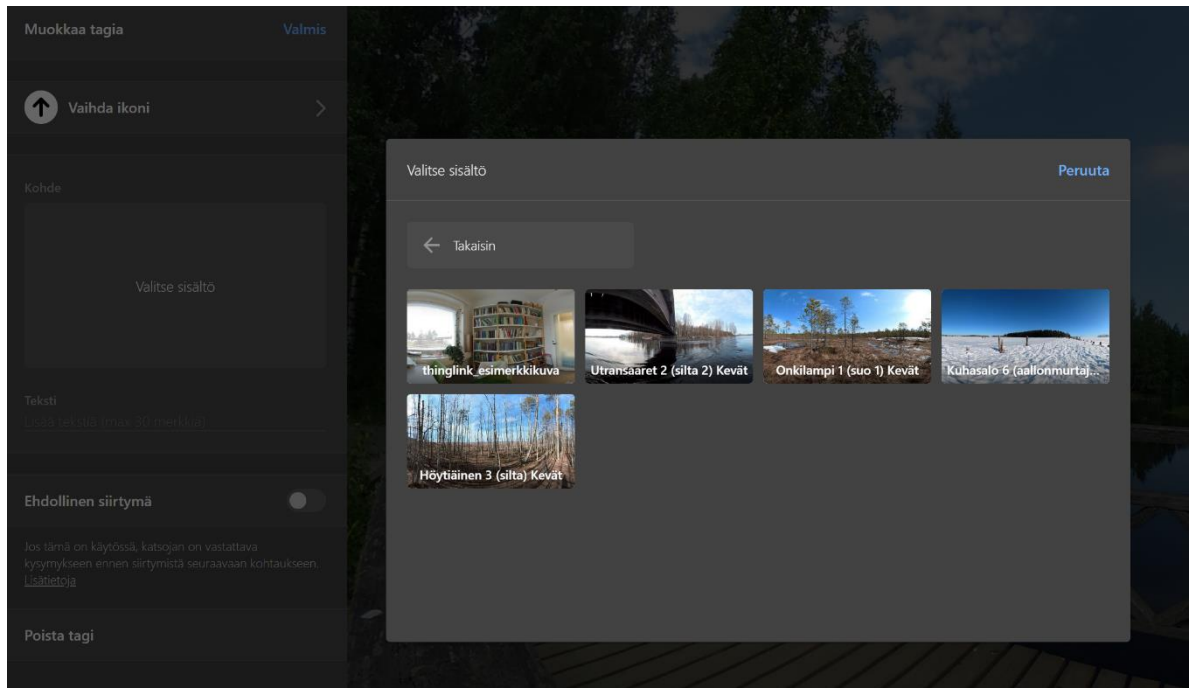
Muokkaa tagia
Valmis

Vaihda ikoni

Kohde

Valitse sisältö

Teksti
Lisää tekstiä (max 30 merkkiä)

Ehdollinen siirtymä

Jos tämä on käytössä, katsojan on vastattava kysymykseen ennen siirtymistä seuraavaan kontaukseen. Lisätietoja

Poista tagi

Valitse sisältö
Peruuta

Takaisin

thinglink_esimerkkikuva
Utransaaret 2 (silta 2) Kevät
Onkilampi 1 (suo 1) Kevät
Kuhasalo 6 (aallonmurtaj...
Höytiäinen 3 (silta) Kevät